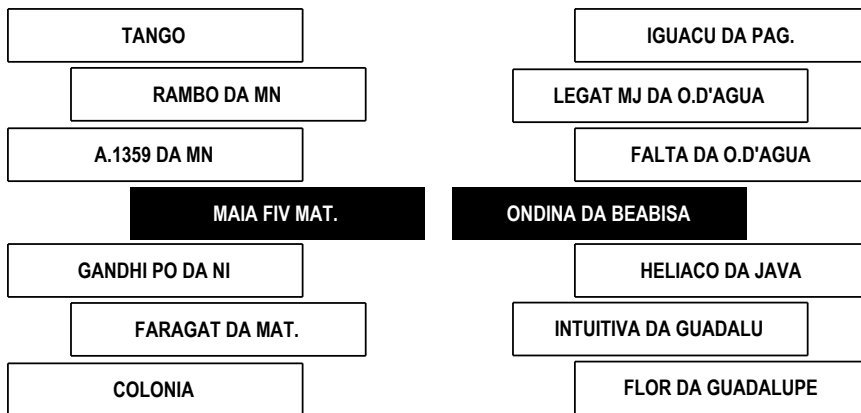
TANGO

RAMBO DA MN

A.1359 DA MN

MAIA FIV MAT.

GANDHI PO DA NI

FARAGAT DA MAT.

COLONIA

IGUACU DA PAG.

LEGAT MJ DA O.D'AGUA

FALTA DA O.D'AGUA

ONDINA DA BEABISA

HELIACO DA JAVA

INTUITIVA DA GUADALU

FLOR DA GUADALUPE